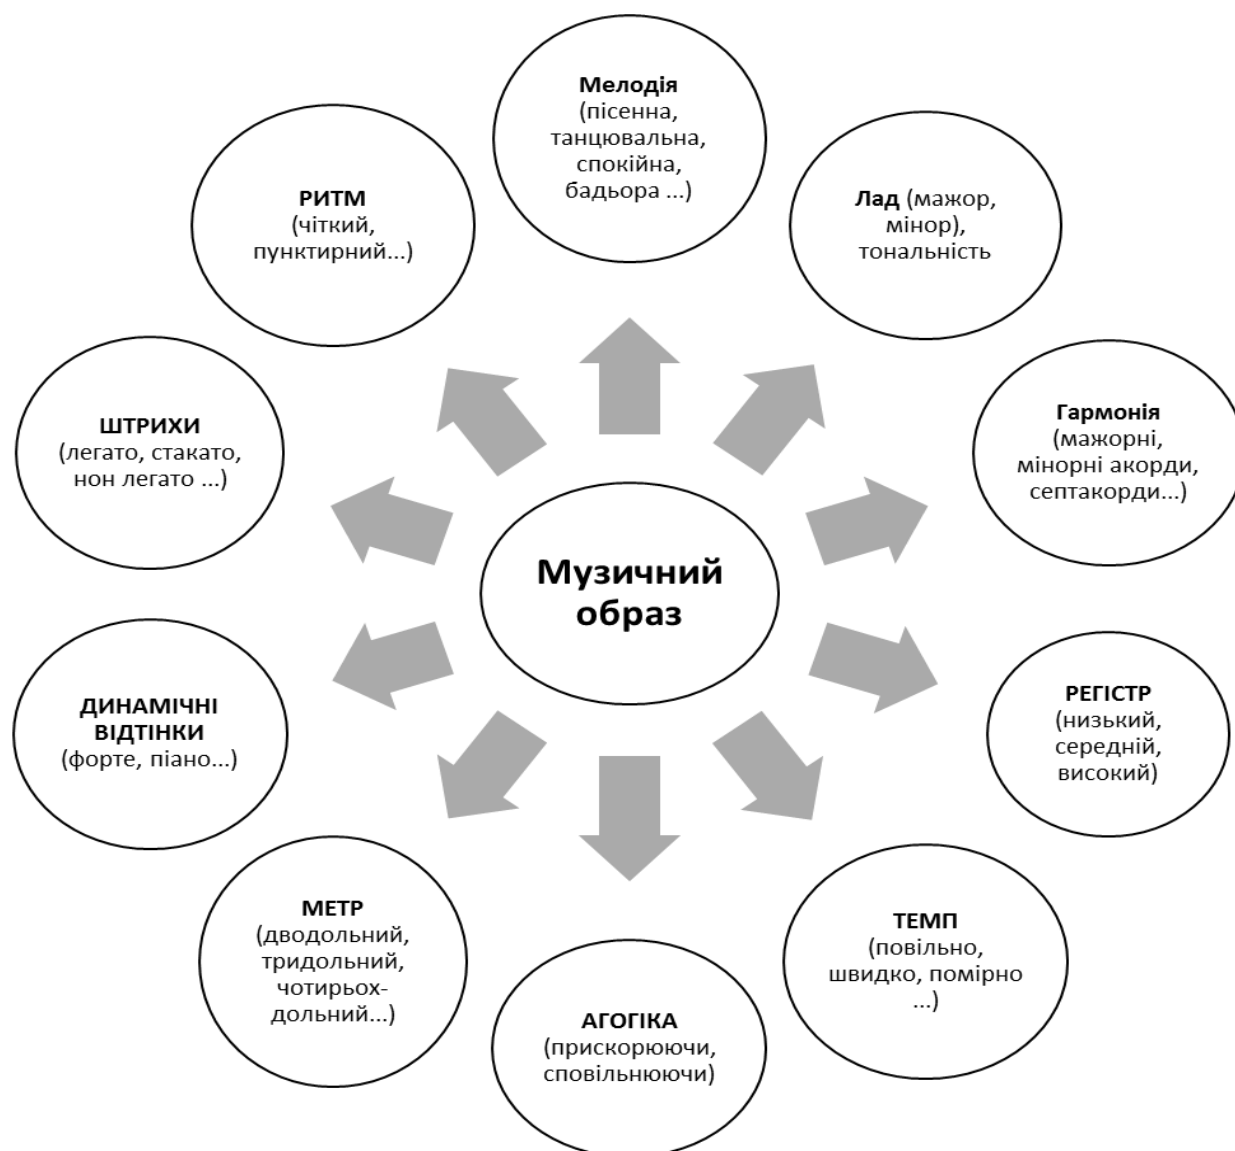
Мелодія (пісенна, танцювальна, спокійна, бадьора ...)

Лад (мажор, мінор), тональність

Гармонія (мажорні, мінорні акорди, септакорди...)

РЕГІСТР (низький, середній, високий)

ТЕМП (повільно, швидко, помірно ...)

АГОГІКА (прискорюючи, сповільнюючи)

МЕТР (дводольний, тридольний, чотирьохдольний...)

ДИНАМІЧНІ ВІДТІНКИ (форте, піано...)

ШТРИХИ (легато, стакато, нон легато ...)

РИТМ (чіткий, пунктирний...)

Музичний образ